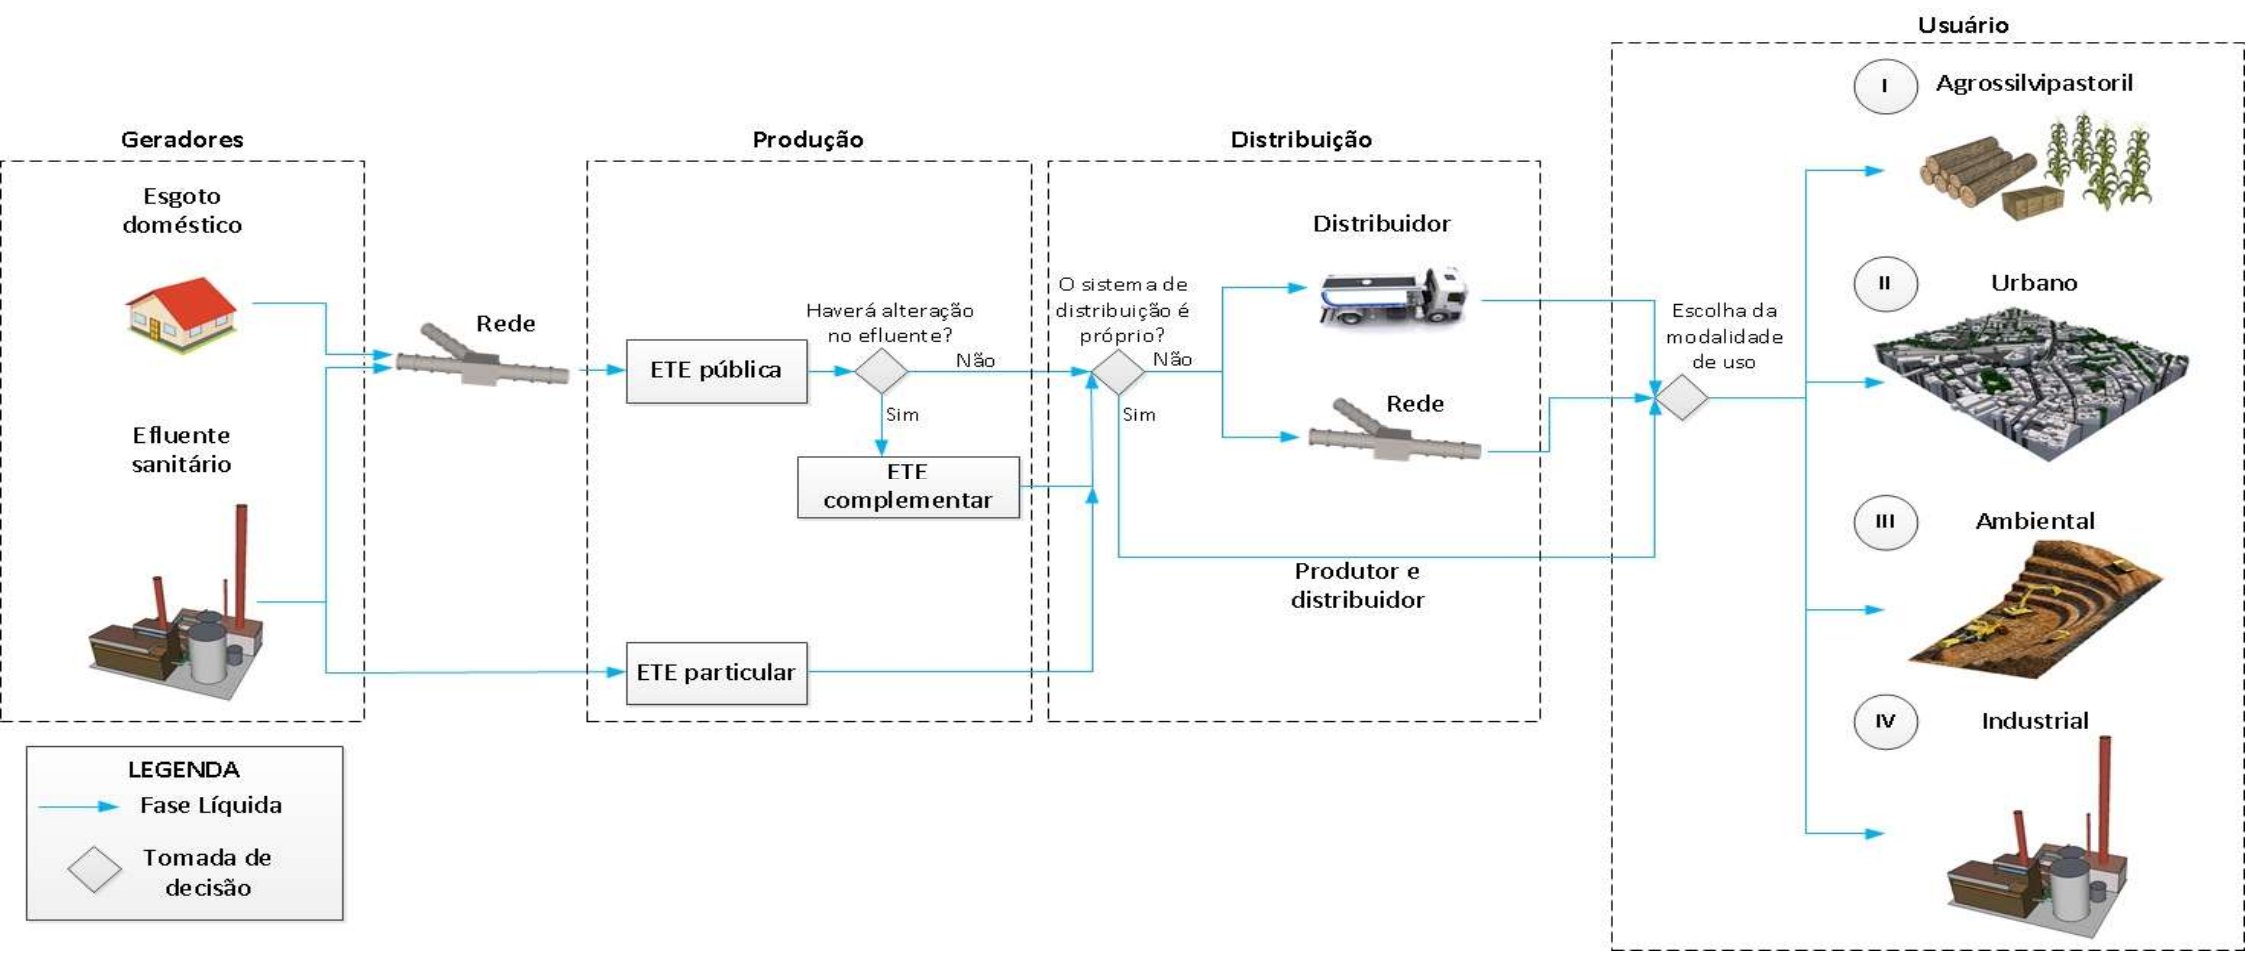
Usuário

Geradores

Esgoto doméstico

Efluente sanitário

Rede

Produção

ETE pública

Haverá alteração no efluente?

Não

Sim

ETE complementar

ETE particular

Distribuição

O sistema de distribuição é próprio?

Não

Sim

Distribuidor

Rede

Produtor e distribuidor

Escolha da modalidade de uso

I Agrossilvipastoril

II Urbano

III Ambiental

IV Industrial

LEGENDA

Fase Líquida

Tomada de decisão